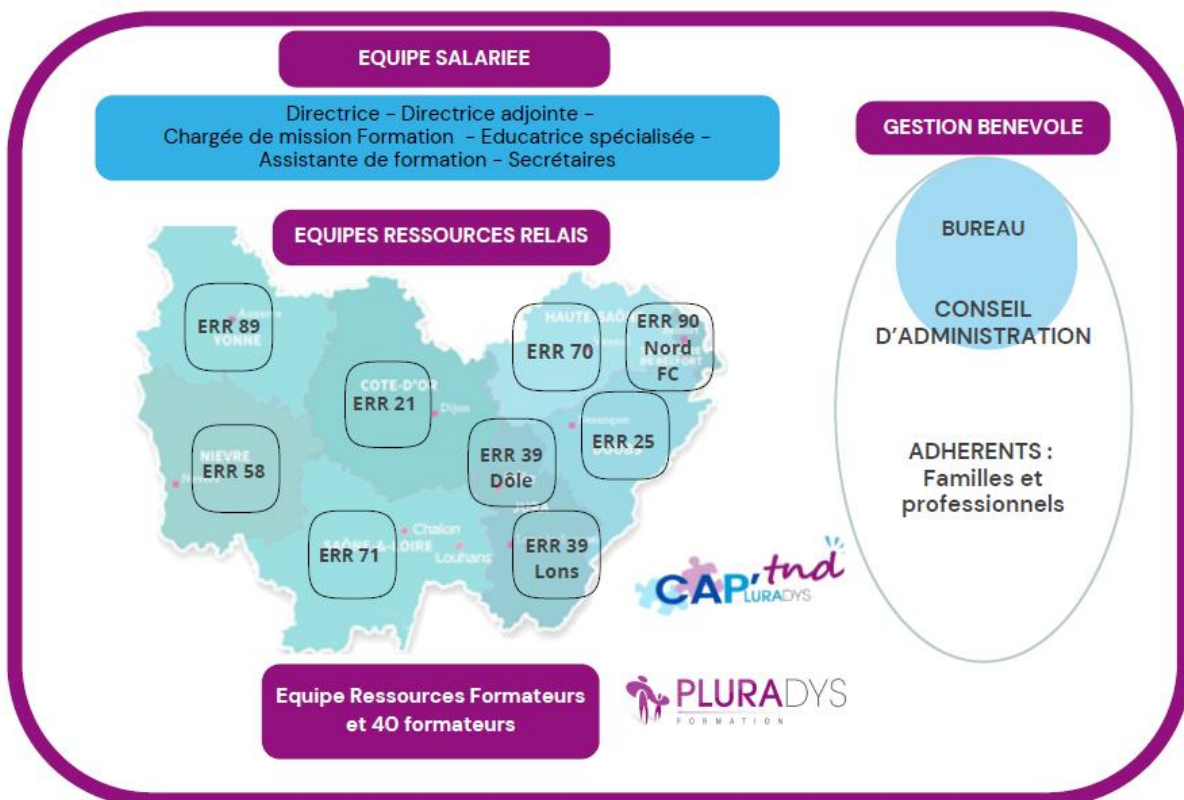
EQUIPE SALARIEE

Directrice - Directrice adjointe - Chargée de mission Formation - Educatrice spécialisée - Assistante de formation - Secrétaires

GESTION BENEVOLE

EQUIPES RESSOURCES RELAIS

BUREAU

CONSEIL D'ADMINISTRATION

ADHERENTS : Familles et professionnels

Auxerre
YONNE
ERR 89

COTE-D'OR
ERR 21
Dijon

HAUTE-SAÔNE
ERR 70

ERR 90 Nord FC
BELFORT

Besançon
ERR 25
DOUBS

NIEVRE
ERR 58
Nevers

ERR 39 Dôle

JURA

Chalon
SAÔNE-ET-LOIRE
Louhans
ERR 71

ERR 39 Lons

CAP'tnd PLURADYS

Equipe Ressources Formateurs et 40 formateurs

PLURADYS
FORMATION